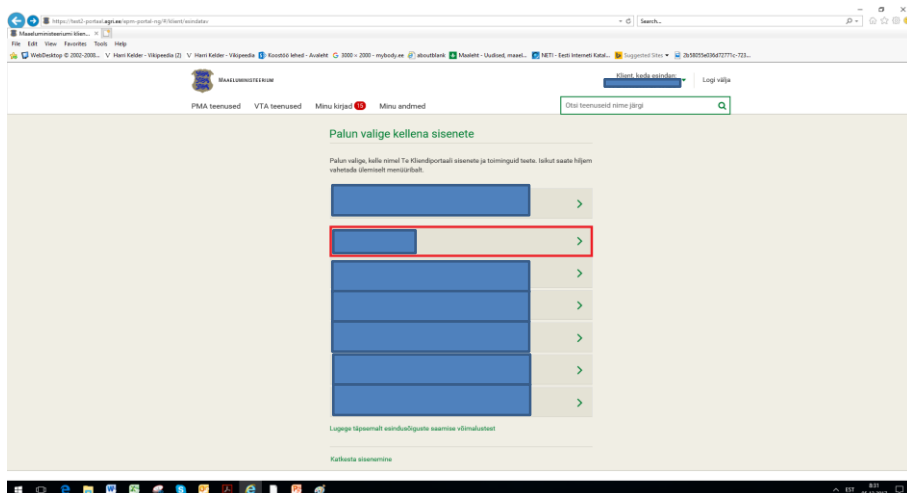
https://test2-portaal.agri.ee/epm-portal-org/#/klient/esindatav
Search...
Maaeluministeeriumi klien... ×
File Edit View Favorites Tools Help
WebDesktop © 2002-2008... Harri Kelder - Vikipeedia (2) Harri Kelder - Vikipeedia Koostöö lehed - Avaleht 3000 = 2000 - mybody.ee aboutblank Maaleht - Uudised, maael... NETI - Eesti Interneti Katal... Suggested Sites 2b58055e036d72771c-723...

MAAELUMINISTEERIUM
Klient, keda esindan
Logi välja
PMA teenused VTA teenused Minu kirjad 15 Minu andmed
Otsi teenuseid nime järgi

Palun valige kellena sisenete

Palun valige, kelle nimel Te Kliendiportaali sisenete ja toiminguid teete. Isikut saate hiljem vahetada ülemiselt menüüribalt.

Lugege täpsemalt esindusõiguste saamise võimalustest

Katkesta sisenemine

ENG 8:31